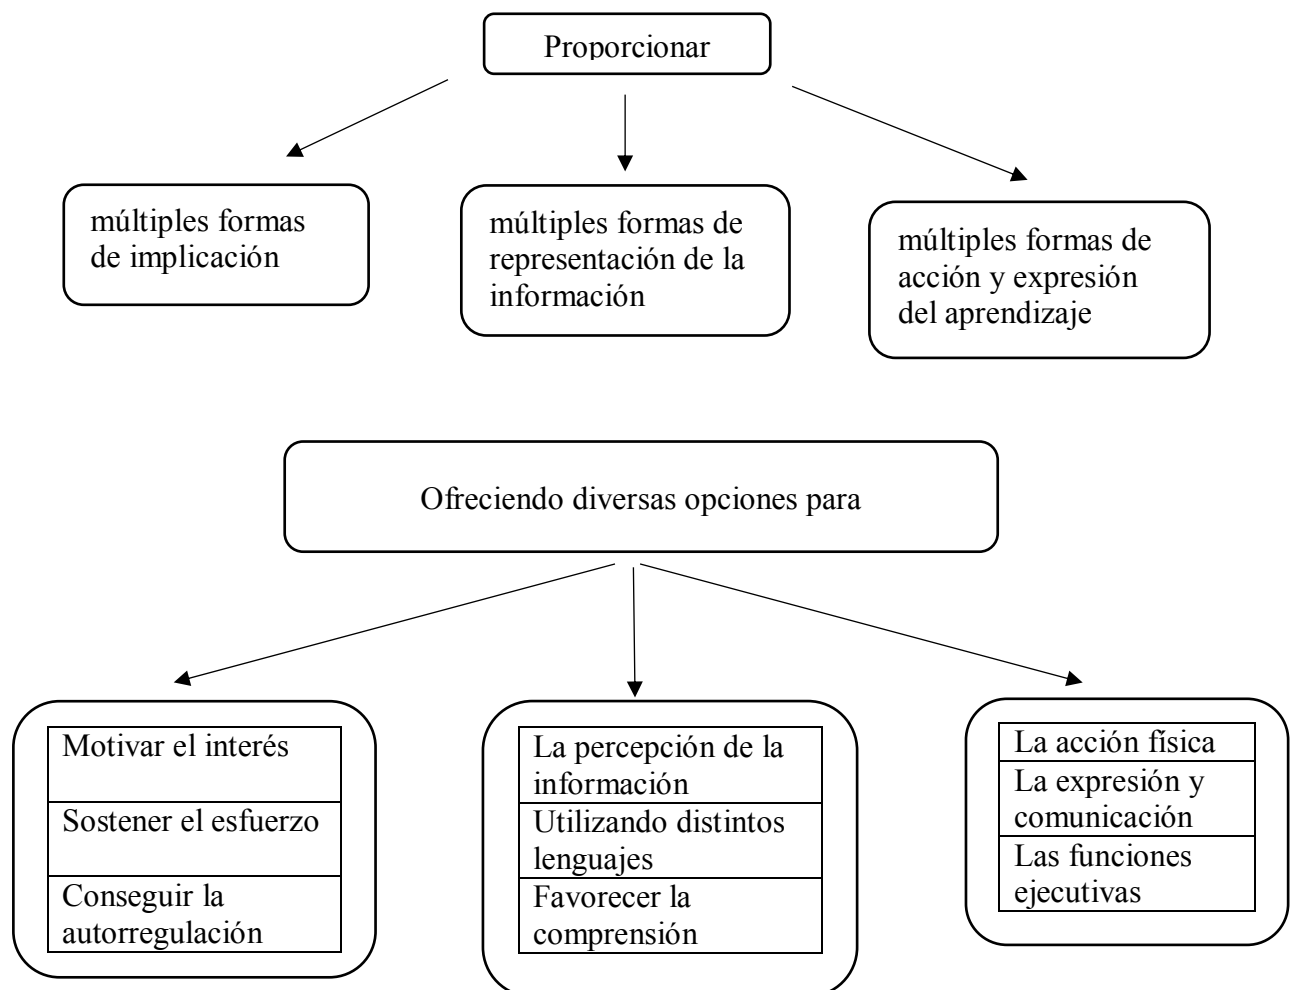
Proporcionar

múltiples formas de implicación

múltiples formas de representación de la información

múltiples formas de acción y expresión del aprendizaje

Ofreciendo diversas opciones para

Motivar el interés

Sostener el esfuerzo

Conseguir la autorregulación

La percepción de la información

Utilizando distintos lenguajes

Favorecer la comprensión

La acción física

La expresión y comunicación

Las funciones ejecutivas